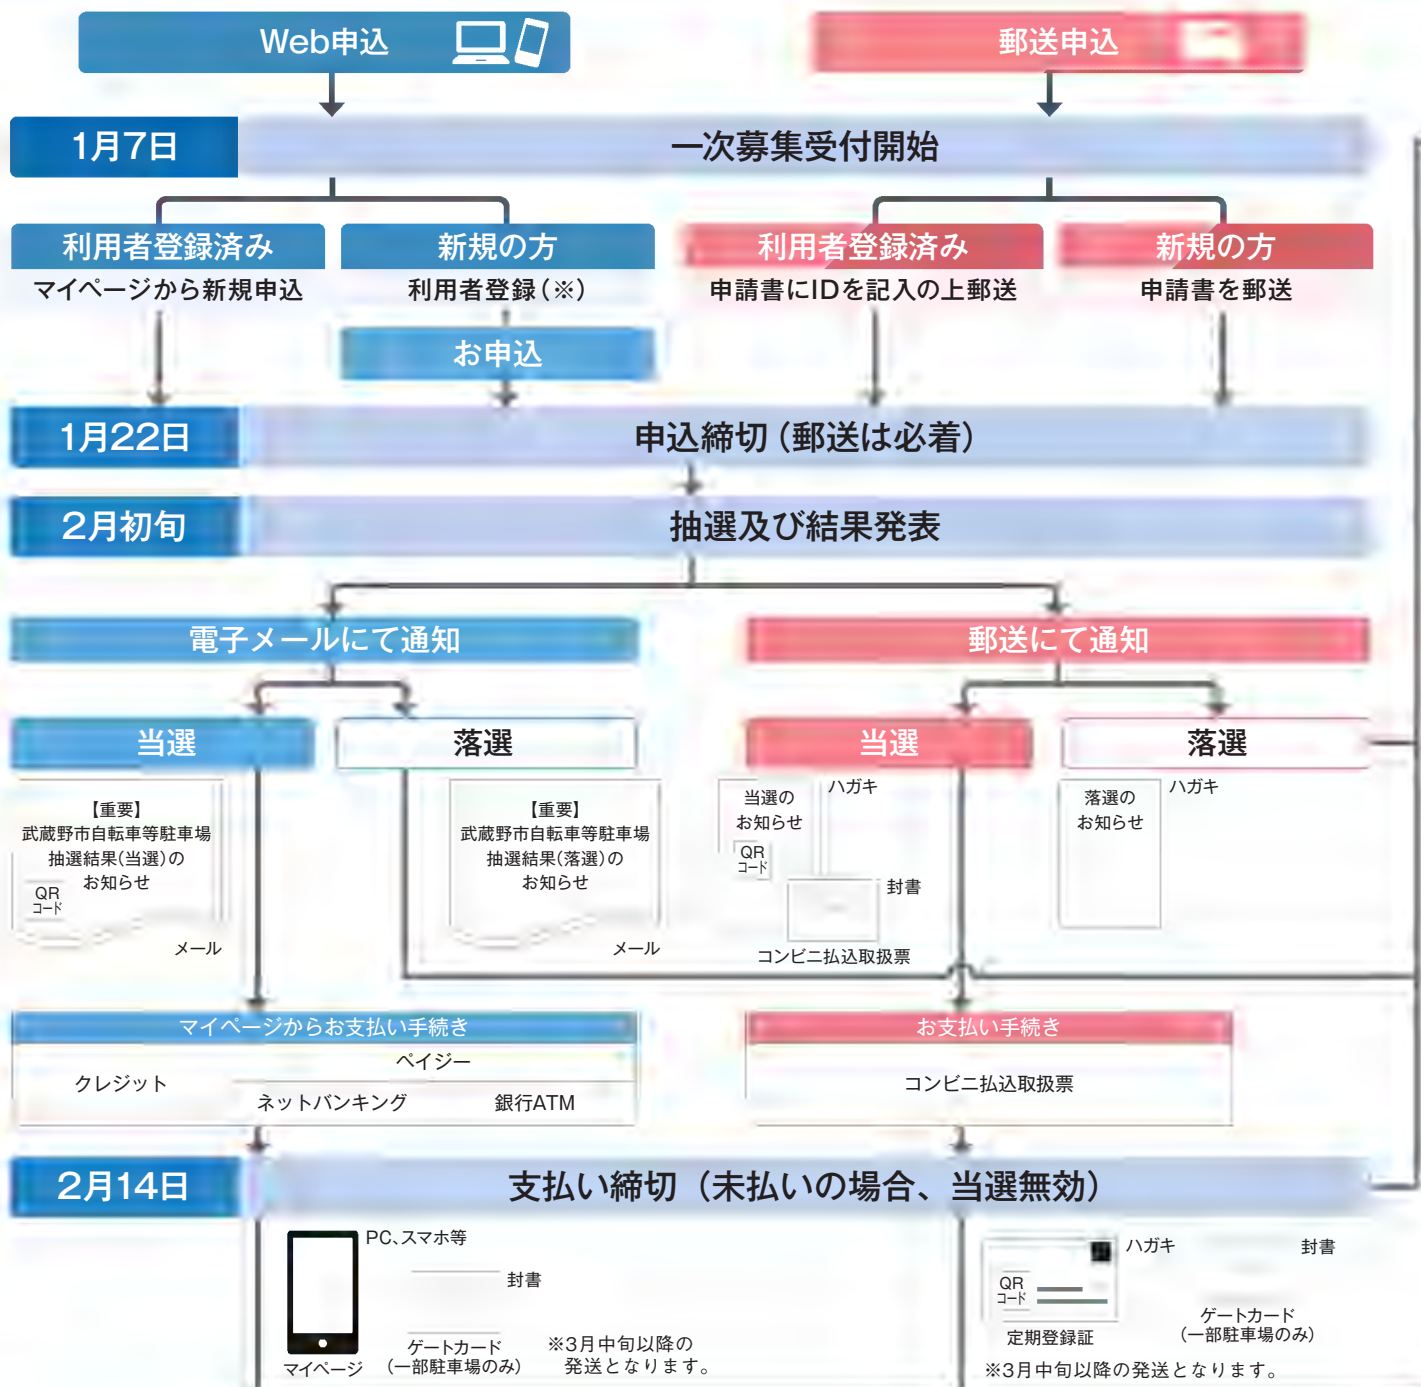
Web申込

郵送申込

1月7日
一次募集受付開始

利用者登録済み
マイページから新規申込

新規の方
利用者登録（※）

お申込

利用者登録済み
申請書にIDを記入の上郵送

新規の方
申請書を郵送

1月22日
申込締切（郵送は必着）

2月初旬
抽選及び結果発表

電子メールにて通知

郵送にて通知

当選

【重要】
武蔵野市自転車等駐車場
抽選結果（当選）の
お知らせ
QR
コード
メール

落選

【重要】
武蔵野市自転車等駐車場
抽選結果（落選）の
お知らせ
メール

当選

当選の
お知らせ
QR
コード
ハガキ
封書
コンビニ払込取扱票

落選

落選の
お知らせ
ハガキ

マイページからお支払い手続き
クレジット
ペイジー
ネットバンキング
銀行ATM

お支払い手続き
コンビニ払込取扱票

2月14日
支払い締切（未払いの場合、当選無効）

PC、スマホ等
マイページ
封書
ゲートカード
（一部駐車場のみ）
※3月中旬以降の
発送となります。

QR
コード
ハガキ
封書
定期登録証
ゲートカード
（一部駐車場のみ）
※3月中旬以降の発送となります。